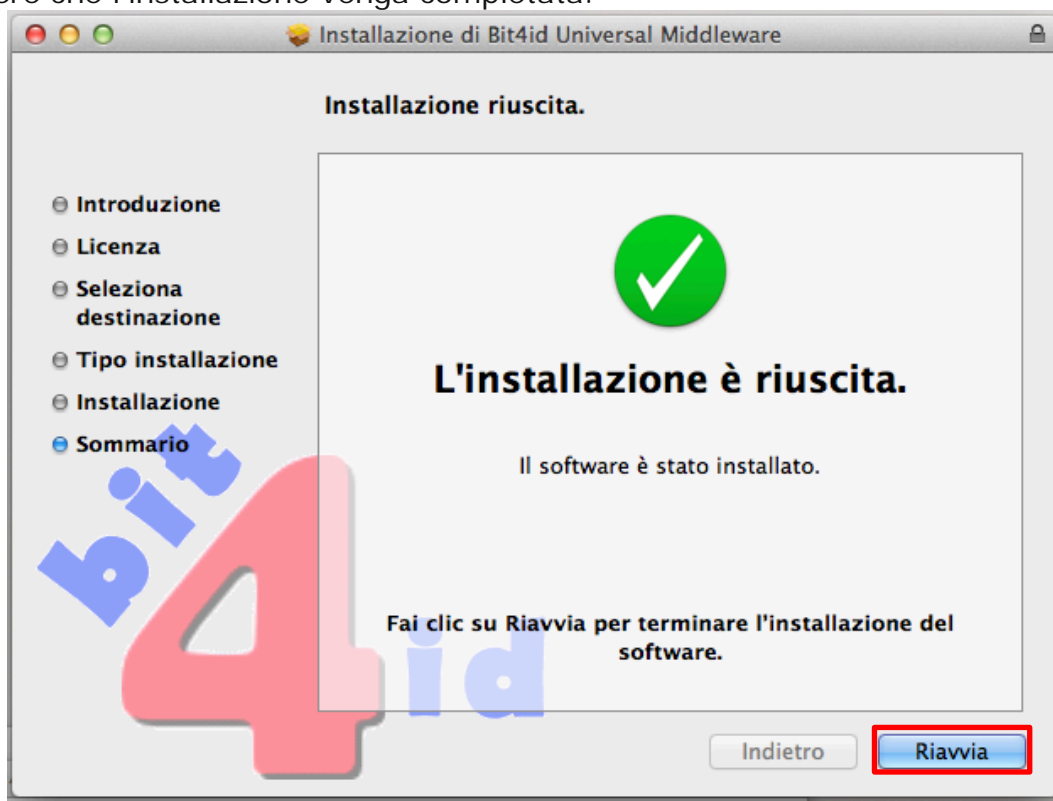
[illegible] che l'installazione venga completata.

Installazione di Bit4id Universal Middleware

Installazione riuscita.

Introduzione
Licenza
Seleziona destinazione
Tipo installazione
Installazione
Sommario

L'installazione è riuscita.

Il software è stato installato.

Fai clic su Riavvia per terminare l'installazione del software.

bit4id

Indietro
Riavvia